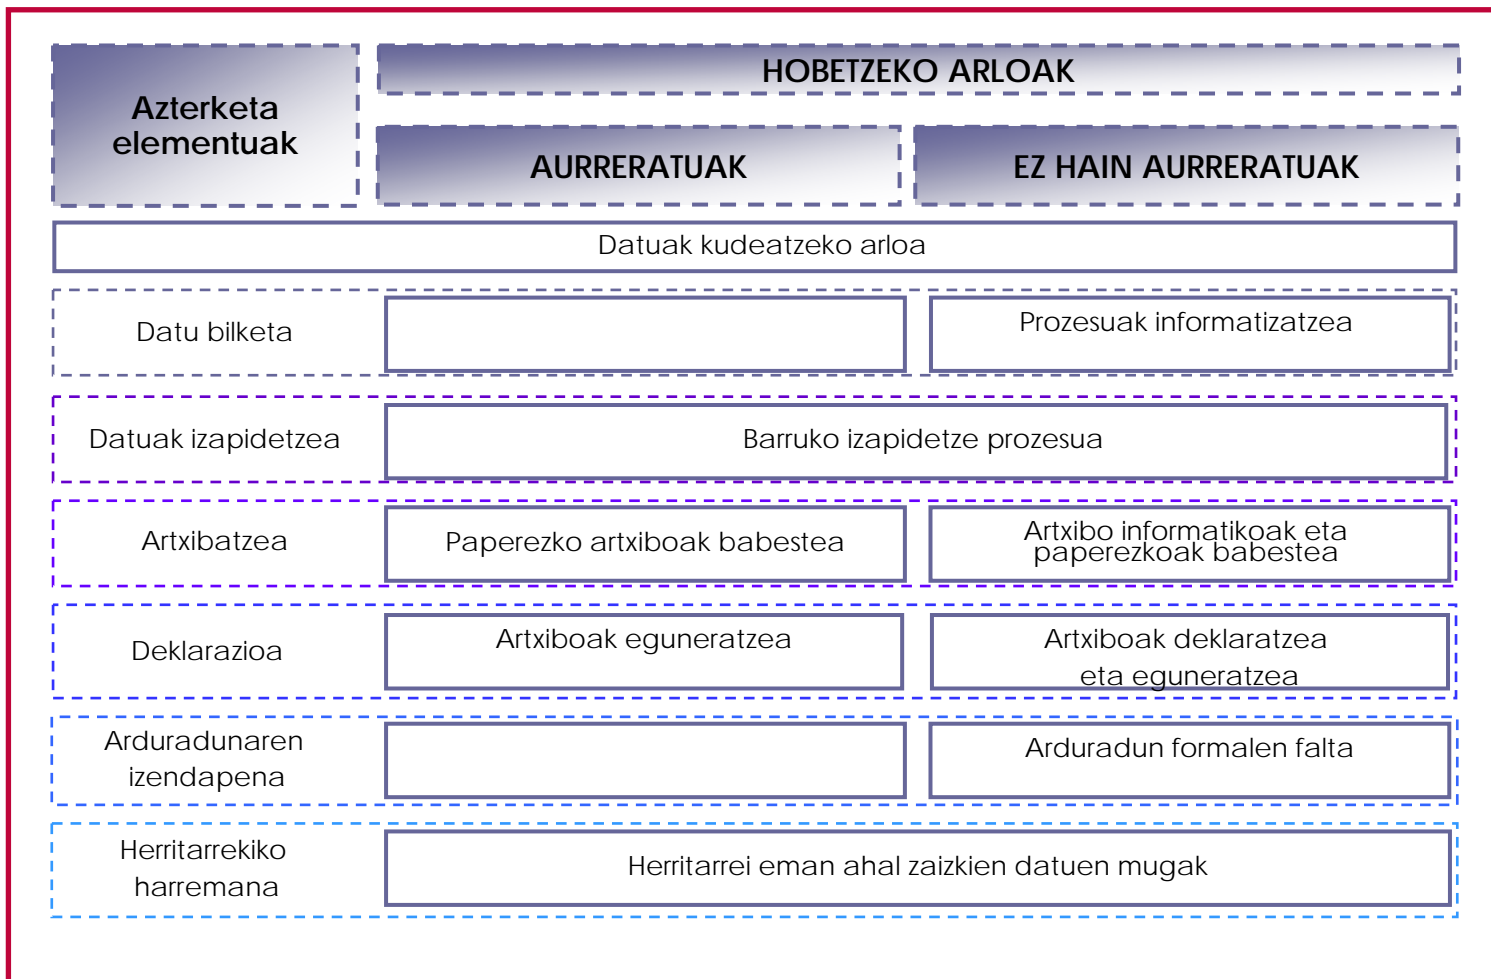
| Azterketa elementuak | HOBETZEKO ARLOAK | |
|---|---|---|
| | AURRERATUAK | EZ HAIN AURRERATUAK |
| Datuak kudeatzeko arloa | | |
| Datu bilketa | | Prozesuak informatizatzea |
| Datuak izapidetzea | Barruko izapidetze prozesua | |
| Artxibatzea | Paperezko artxiboak babestea | Artxibo informatikoak eta paperezkoak babestea |
| Deklarazioa | Artxiboak eguneratzea | Artxiboak deklaratzea eta eguneratzea |
| Arduradunaren izendapena | | Arduradun formalen falta |
| Herritarrekiko harremana | Herritarrei eman ahal zaizkien datuen mugak | |